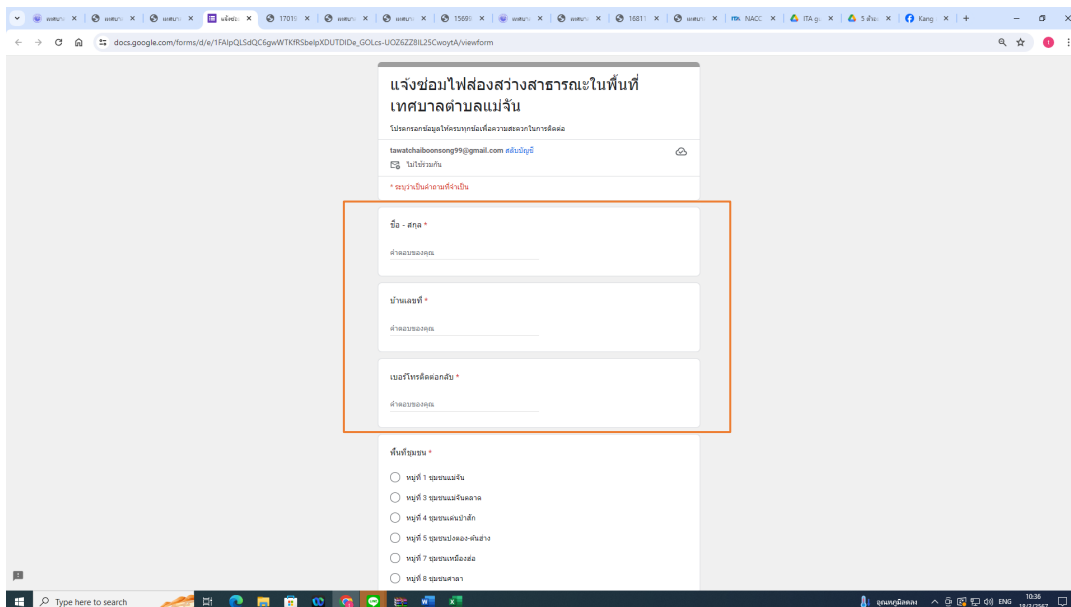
docs.google.com/forms/d/e/1FAIpQLSdQC6gwWTKfRSbelpXDUTDIDe_GOLcs-UOZ6ZZ8IL25CwoytA/viewform

แจ้งซ่อมไฟส่องสว่างสาธารณะในพื้นที่เทศบาลตำบลแม่จัน

โปรดกรอกข้อมูลให้ครบทุกช่องเพื่อความสะดวกในการติดต่อ

tawatchaiboonsong99@gmail.com สลับบัญชี

ไม่ใช้ร่วมกัน

* ระบุว่าเป็นคำถามที่จำเป็น

ชื่อ - สกุล *

คำตอบของคุณ

บ้านเลขที่ *

คำตอบของคุณ

เบอร์โทรติดต่อกลับ *

คำตอบของคุณ

พื้นที่ชุมชน *

หมู่ที่ 1 ชุมชนแม่จัน

หมู่ที่ 3 ชุมชนแม่จันตลาด

หมู่ที่ 4 ชุมชนเด่นป่าสัก

หมู่ที่ 5 ชุมชนปงหลวง-ต้นฮ่าง

หมู่ที่ 7 ชุมชนเหมืองง่อ

หมู่ที่ 8 ชุมชนศาลา

Type here to search

ENG 10:36